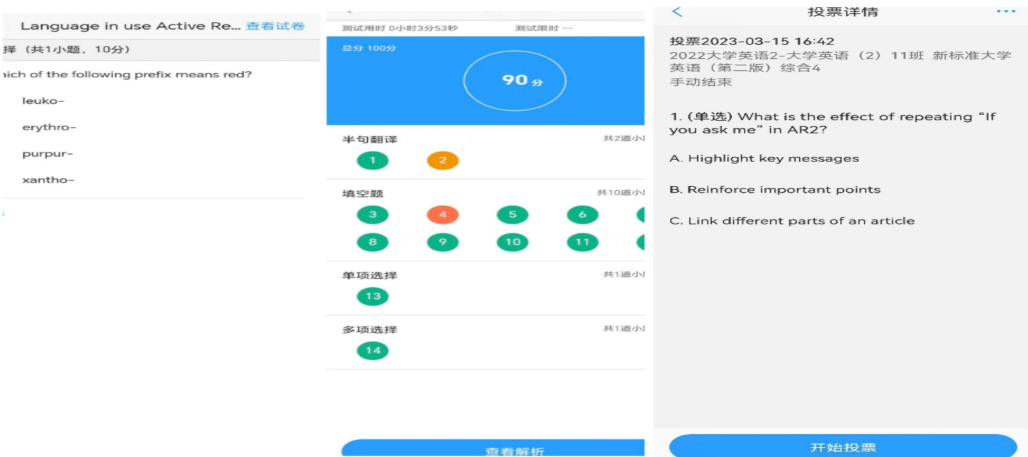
Language in use Active Re... 查看试卷

择（共1小题，10分）

hich of the following prefix means red?

leuko-

erythro-

purpur-

xantho-

测试用时 0小时3分53秒 测试限时 --

总分 100分

90分

半句翻译 共2道小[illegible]

1 2

填空题 共10道小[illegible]

3 4 5 6

8 9 10 11

单项选择 共1道小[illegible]

13

多项选择 共1道小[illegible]

14

查看解析

<

投票详情

···

投票2023-03-15 16:42

2022大学英语2-大学英语（2）11班 新标准大学英语（第二版）综合4

手动结束

1.（单选）What is the effect of repeating “If you ask me” in AR2?

A. Highlight key messages

B. Reinforce important points

C. Link different parts of an article

开始投票